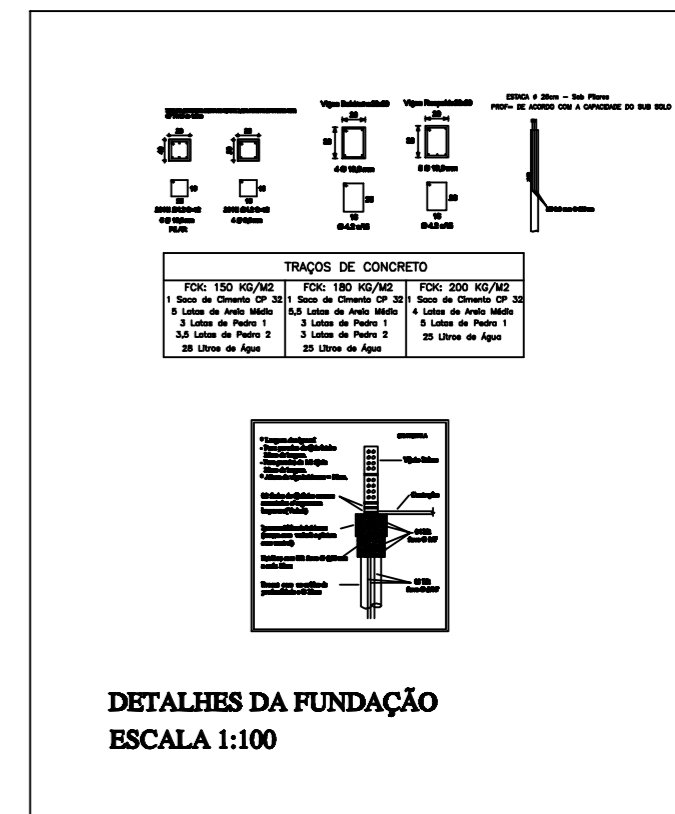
ESTACA Ø 25cm - Sob Pilares
PROF= DE ACORDO COM A CAPACIDADE DO SUB SOLO

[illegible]

Vigas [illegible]

Vigas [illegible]

TRAÇOS DE CONCRETO

| FCK: 150 KG/M2 | FCK: 180 KG/M2 | FCK: 200 KG/M2 |
|---|---|---|
| 1 Saco de Cimento CP 32 | 1 Saco de Cimento CP 32 | 1 Saco de Cimento CP 32 |
| 5 Latas de Areia Média | 5,5 Latas de Areia Média | 4 Latas de Areia Média |
| 3 Latas de Pedra 1 | 3 Latas de Pedra 1 | 5 Latas de Pedra 1 |
| 3,5 Latas de Pedra 2 | 3 Latas de Pedra 2 | 25 Litros de Água |
| 28 Litros de Água | 25 Litros de Água | |

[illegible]

DETALHES DA FUNDAÇÃO
ESCALA 1:100